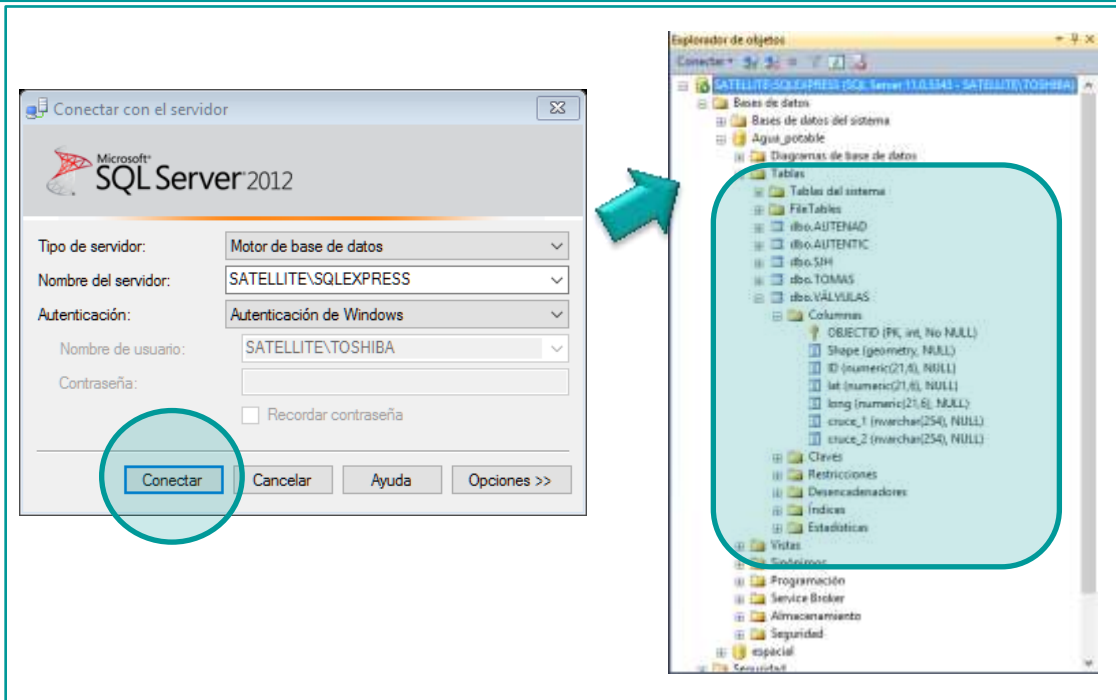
Conectar con el servidor

Microsoft SQL Server 2012

Tipo de servidor: Motor de base de datos

Nombre del servidor: SATELLITE\SQLEXPRESS

Autenticación: Autenticación de Windows

Nombre de usuario: SATELLITE\TOSHIBA

Contraseña:

Recordar contraseña

Conectar Cancelar Ayuda Opciones >>

Explorador de objetos

Conectar

SATELLITE\SQLEXPRESS (SQL Server 11.0.5343 - SATELLITE\TOSHIBA)
Bases de datos
Bases de datos del sistema
Agua_potable
Diagramas de base de datos
Tablas
Tablas del sistema
FileTables
dbo.AUTENAD
dbo.AUTENTIC
dbo.SJH
dbo.TOMAS
dbo.VÁLVULAS
Columnas
OBJECTID (PK, int, No NULL)
Shape (geometry, NULL)
ID (numeric(21,6), NULL)
lat (numeric(21,6), NULL)
long (numeric(21,6), NULL)
cruce_1 (nvarchar(254), NULL)
cruce_2 (nvarchar(254), NULL)
Claves
Restricciones
Desencadenadores
Índices
Estadísticas
Vistas
Sinónimos
Programación
Service Broker
Almacenamiento
Seguridad
espacial
Seguridad